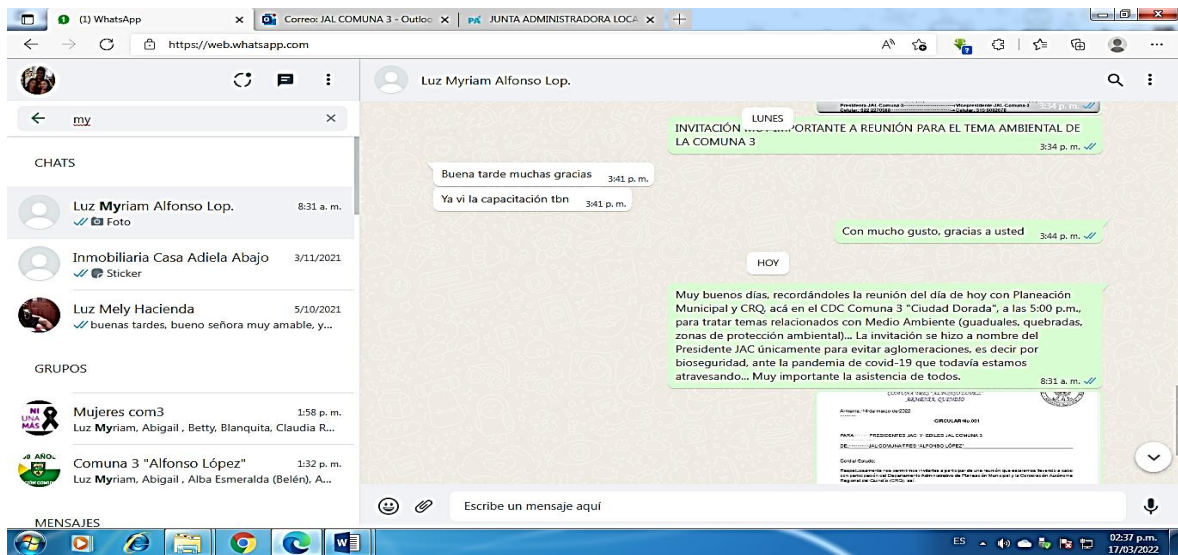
(1) WhatsApp
Correo: JAL COMUNA 3 - Outlo
JUNTA ADMINISTRADORA LOCA
https://web.whatsapp.com

my

CHATS

Luz Myriam Alfonso Lop. 8:31 a. m.
Foto

Inmobiliaria Casa Adiela Abajo 3/11/2021
Sticker

Luz Mely Hacienda 5/10/2021
buenas tardes, bueno señora muy amable, y...

GRUPOS

Mujeres com3 1:58 p. m.
Luz Myriam, Abigail , Betty, Blanquita, Claudia R...

Comuna 3 "Alfonso López" 1:32 p. m.
Luz Myriam, Abigail , Alba Esmeralda (Belén), A...

MENSAJES

Luz Myriam Alfonso Lop.

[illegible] 3:34 p. m.

LUNES

INVITACIÓN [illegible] IMPORTANTE A REUNIÓN PARA EL TEMA AMBIENTAL DE LA COMUNA 3
3:34 p. m.

Buena tarde muchas gracias 3:41 p. m.

Ya vi la capacitación tbn 3:41 p. m.

Con mucho gusto, gracias a usted 3:44 p. m.

HOY

Muy buenos días, recordándoles la reunión del día de hoy con Planeación Municipal y CRQ, acá en el CDC Comuna 3 "Ciudad Dorada", a las 5:00 p.m., para tratar temas relacionados con Medio Ambiente (guaduales, quebradas, zonas de protección ambiental)... La invitación se hizo a nombre del Presidente JAC únicamente para evitar aglomeraciones, es decir por bioseguridad, ante la pandemia de covid-19 que todavía estamos atravesando... Muy importante la asistencia de todos.
8:31 a. m.

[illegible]
CIRCULAR No.001
PARA: PRESIDENTES JAC Y EDILES JAL COMUNA 3
DE: JAL COMUNA TRES "ALFONSO LÓPEZ"
Cordial Saludo:
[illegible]

Escribe un mensaje aquí

ES 02:37 p.m. 17/03/2022